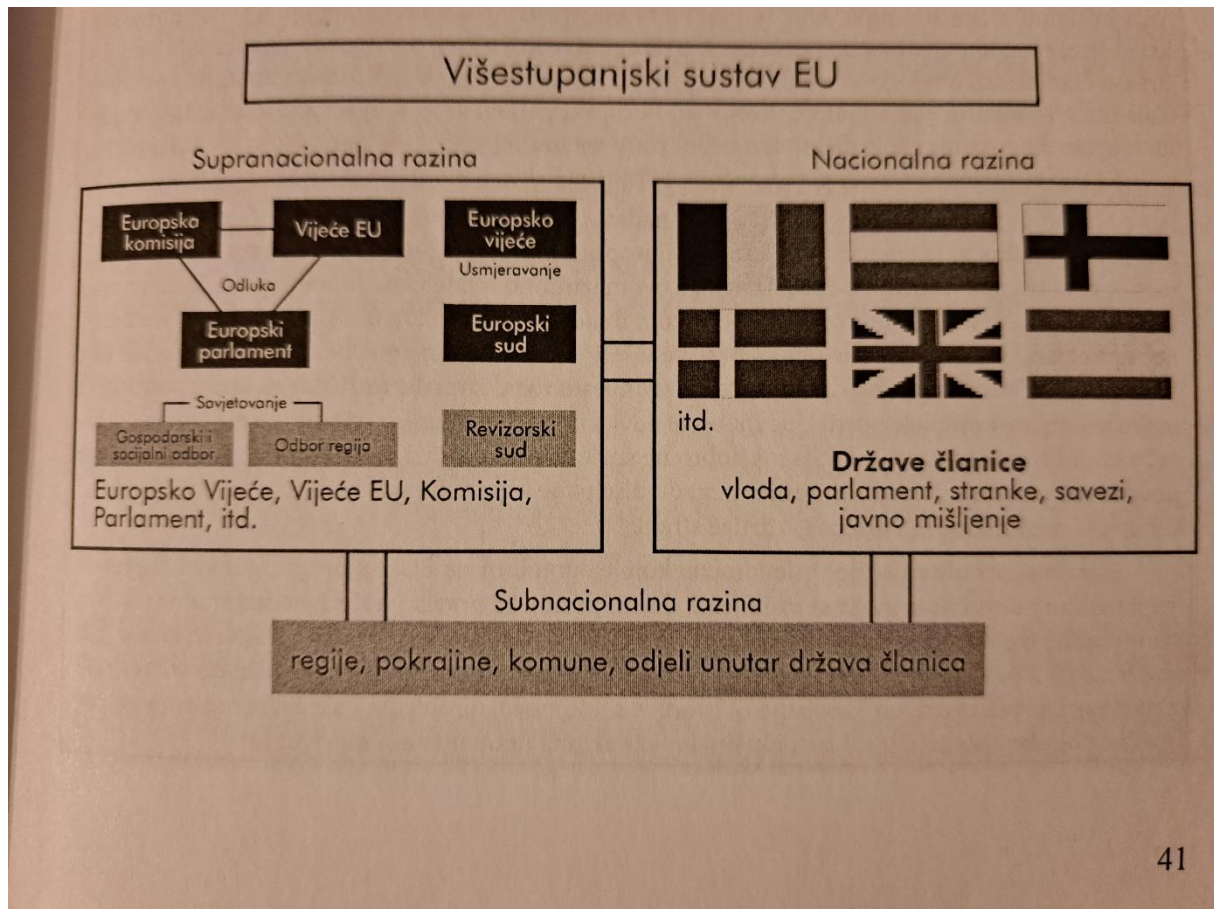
Višestupanjski sustav EU

Supranacionalna razina

Europska komisija

Vijeće EU

Odluka

Europski parlament

Europsko vijeće

Usmjeravanje

Europski sud

Savjetovanje

Gospodarski i socijalni odbor

Odbor regija

Revizorski sud

Europsko Vijeće, Vijeće EU, Komisija, Parlament, itd.

Nacionalna razina

itd.

**Države članice**
vlada, parlament, stranke, savezi, javno mišljenje

Subnacionalna razina

regije, pokrajine, komune, odjeli unutar država članica

41